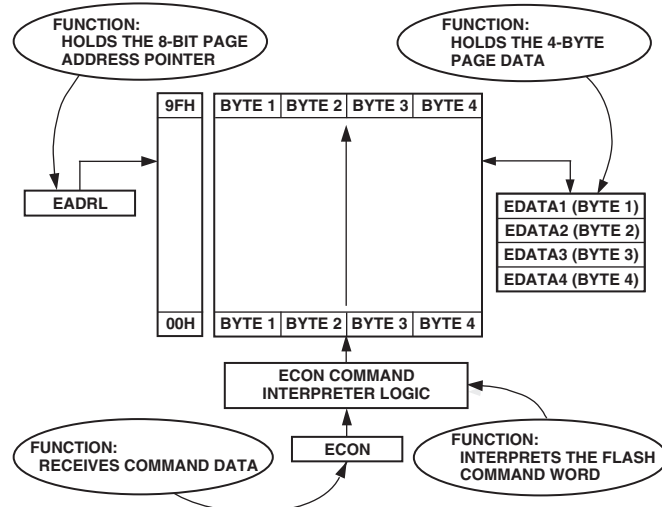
FUNCTION:
HOLDS THE 8-BIT PAGE ADDRESS POINTER

FUNCTION:
HOLDS THE 4-BYTE PAGE DATA

9FH

BYTE 1 | BYTE 2 | BYTE 3 | BYTE 4

EADRL

EDATA1 (BYTE 1)
EDATA2 (BYTE 2)
EDATA3 (BYTE 3)
EDATA4 (BYTE 4)

00H

BYTE 1 | BYTE 2 | BYTE 3 | BYTE 4

ECON COMMAND INTERPRETER LOGIC

FUNCTION:
RECEIVES COMMAND DATA

ECON

FUNCTION:
INTERPRETS THE FLASH COMMAND WORD